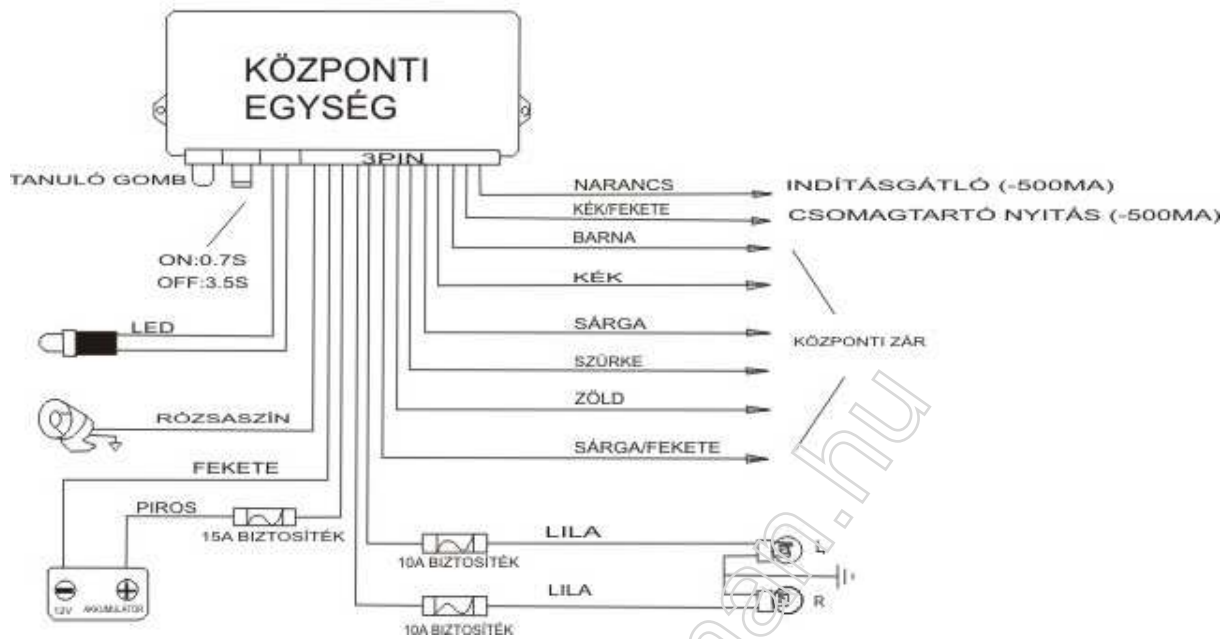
KÖZPONTI EGYSÉG

3PIN

TANULÓ GOMB

ON:0.7S
OFF:3.5S

LED

RÓZSASZÍN

FEKETE

PIROS

15A BIZTOSÍTÉK

12V AKKUMULATOR

NARANCS
INDÍTÁSGÁTLÓ (-500MA)

KÉK/FEKETE
CSOMAGTARTÓ NYITÁS (-500MA)

BARNA

KÉK

SÁRGA

KÖZPONTI ZÁR

SZÜRKE

ZÖLD

SÁRGA/FEKETE

LILA

10A BIZTOSÍTÉK

L

LILA

10A BIZTOSÍTÉK

R